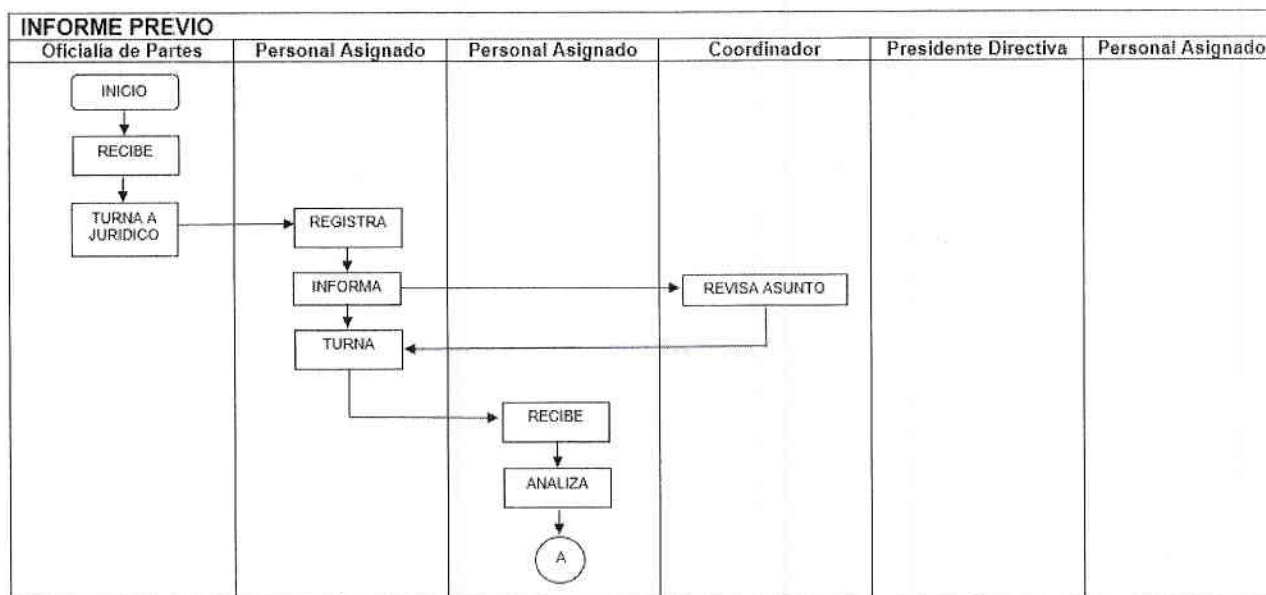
INFORME PREVIO

| Oficialía de Partes | Personal Asignado | Personal Asignado | Coordinador | Presidente Directiva | Personal Asignado |
|---|---|---|---|---|---|

INICIO

RECIBE

TURNA A JURIDICO

REGISTRA

INFORMA

REVISA ASUNTO

TURNA

RECIBE

ANALIZA

A